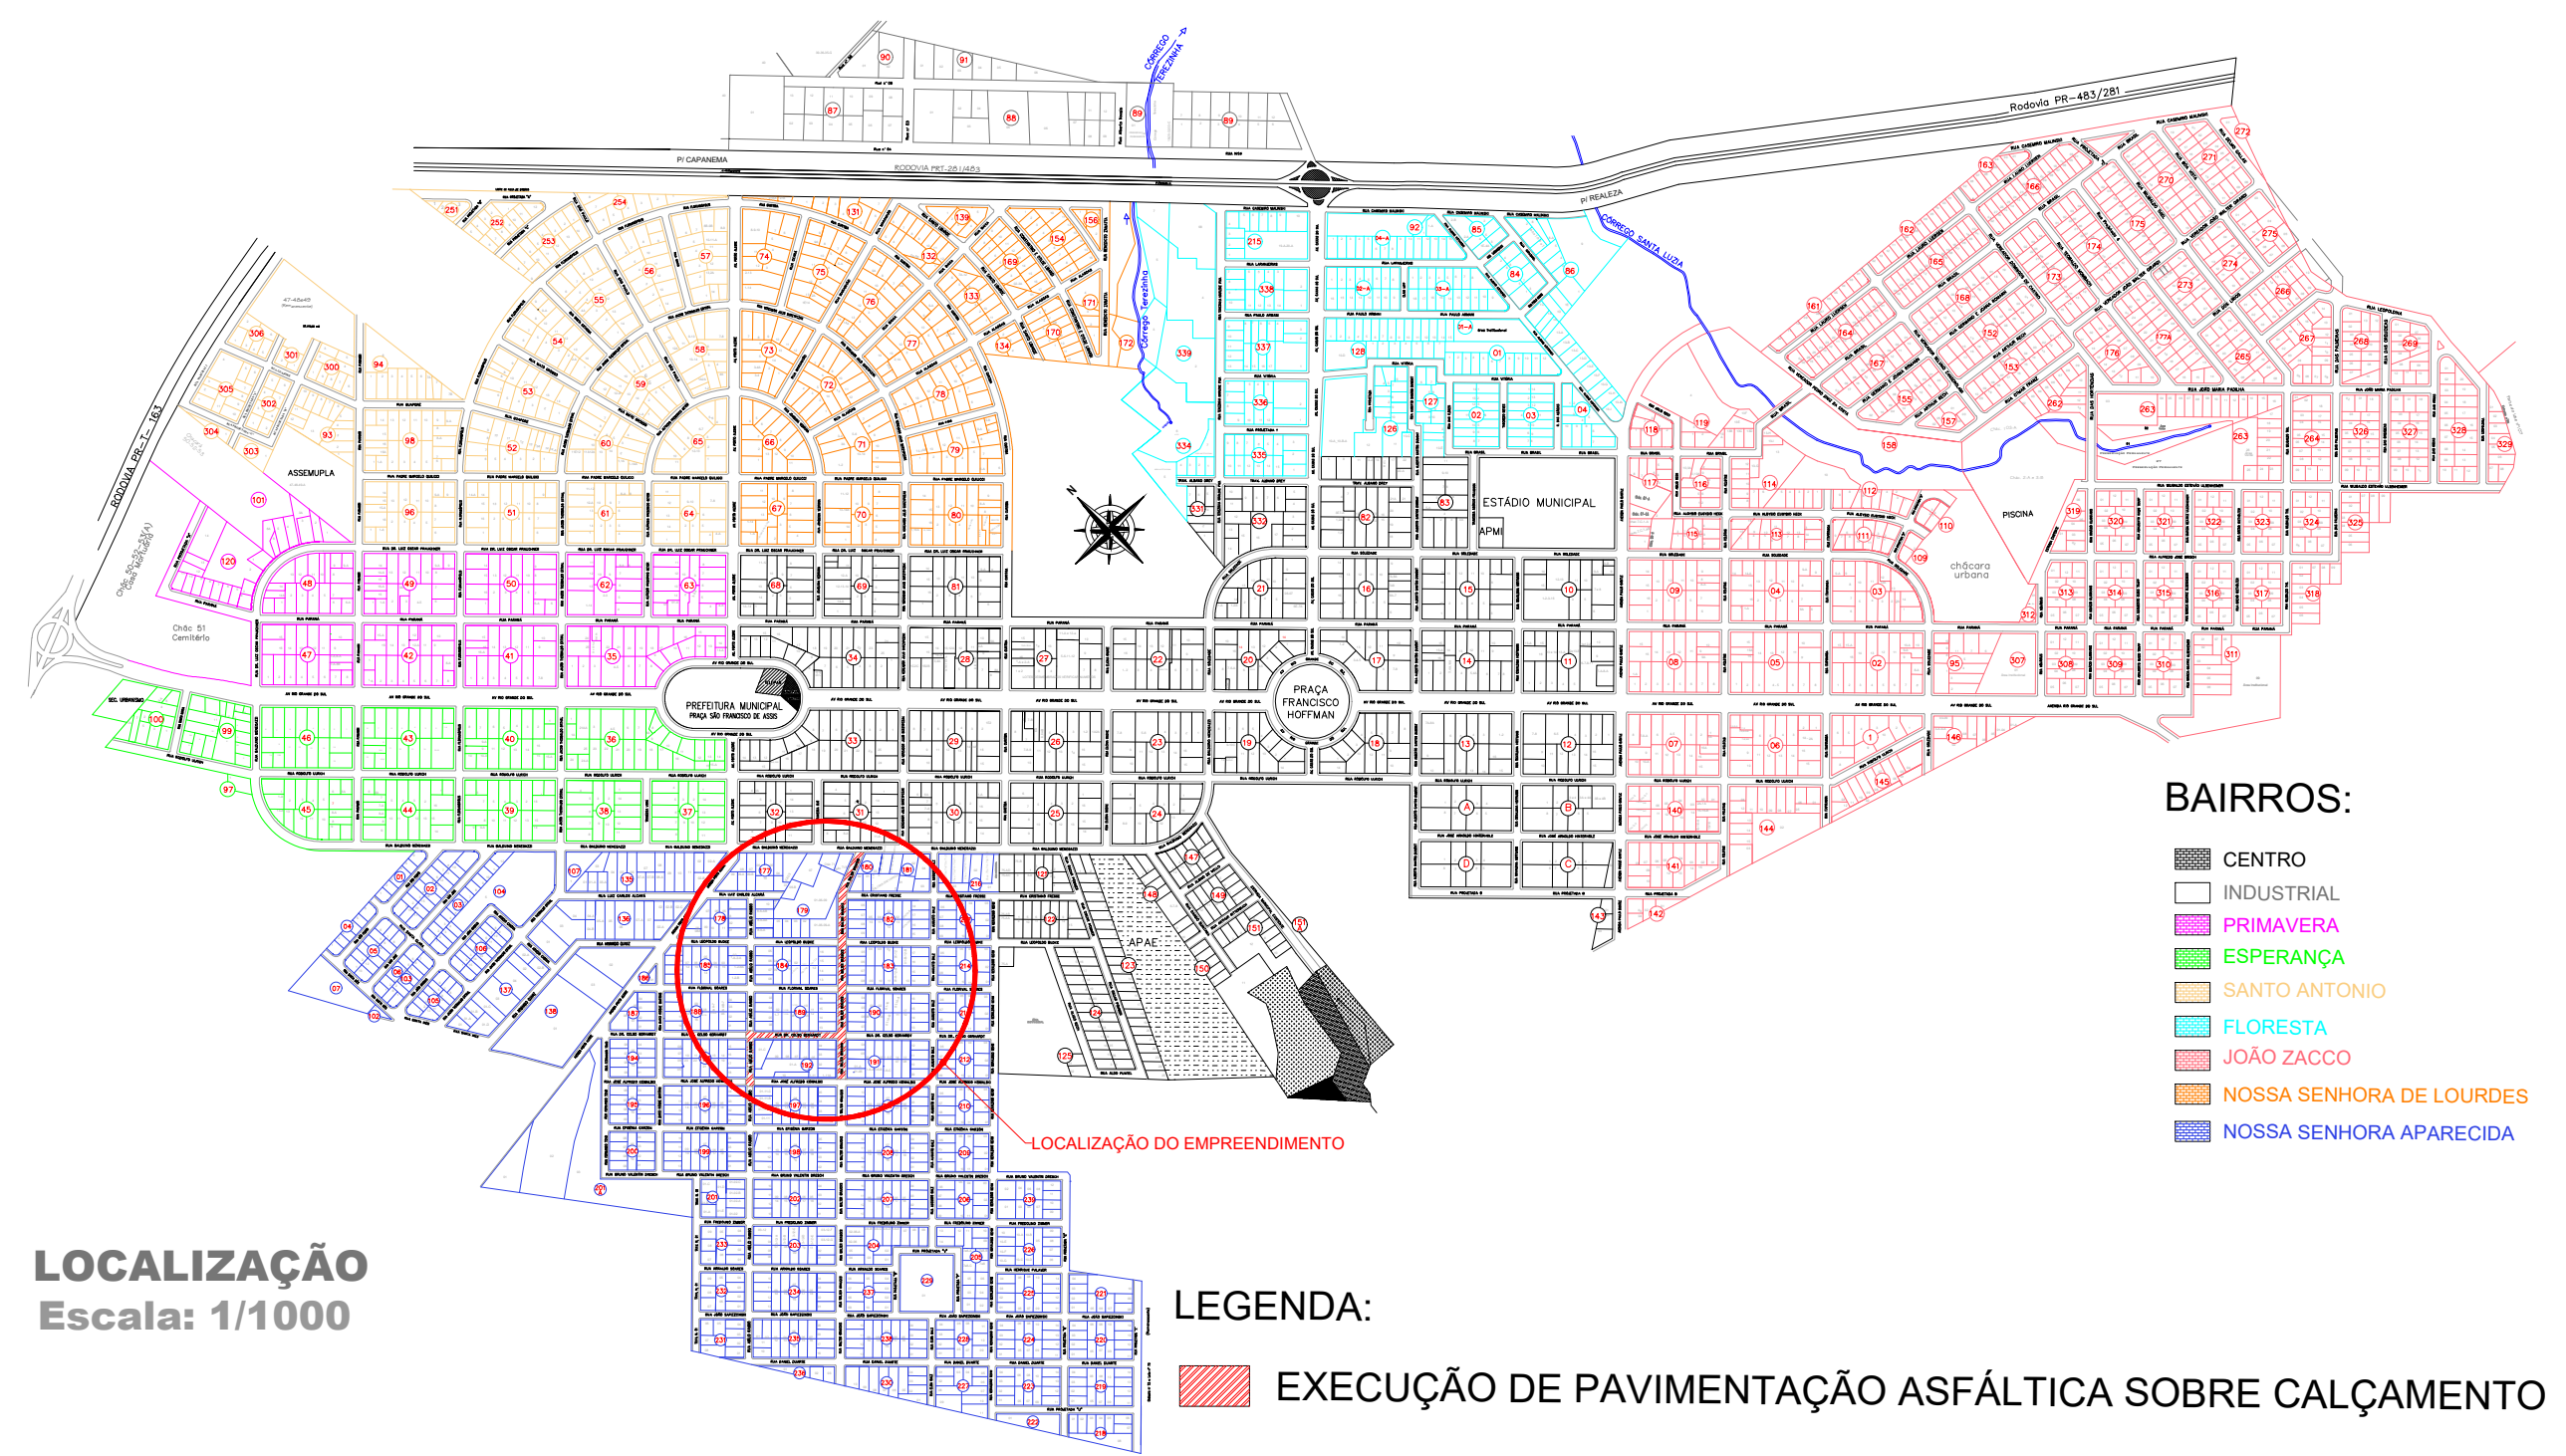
Rodovia PR-483/281

P/ CAPANEMA

RODOVIA PRT-281/483

P/ REALEZA

CÓRREGO TEREZINHA

CÓRREGO SANTA LUZIA

Córrego Terezinha

RODOVIA PR-T-163

ASSEMUPLA

Chác 51 Cemitério

PREFEITURA MUNICIPAL PRAÇA SÃO FRANCISCO DE ASSIS

PRAÇA FRANCISCO HOFFMAN

ESTÁDIO MUNICIPAL

APMI

PISCINA

chácara urbana

APAE

LOCALIZAÇÃO DO EMPREENDIMENTO

BAIRROS:

CENTRO

INDUSTRIAL

PRIMAVERA

ESPERANÇA

SANTO ANTONIO

FLORESTA

JOÃO ZACCO

NOSSA SENHORA DE LOURDES

NOSSA SENHORA APARECIDA

LOCALIZAÇÃO
Escala: 1/1000

LEGENDA:

EXECUÇÃO DE PAVIMENTAÇÃO ASFÁLTICA SOBRE CALÇAMENTO